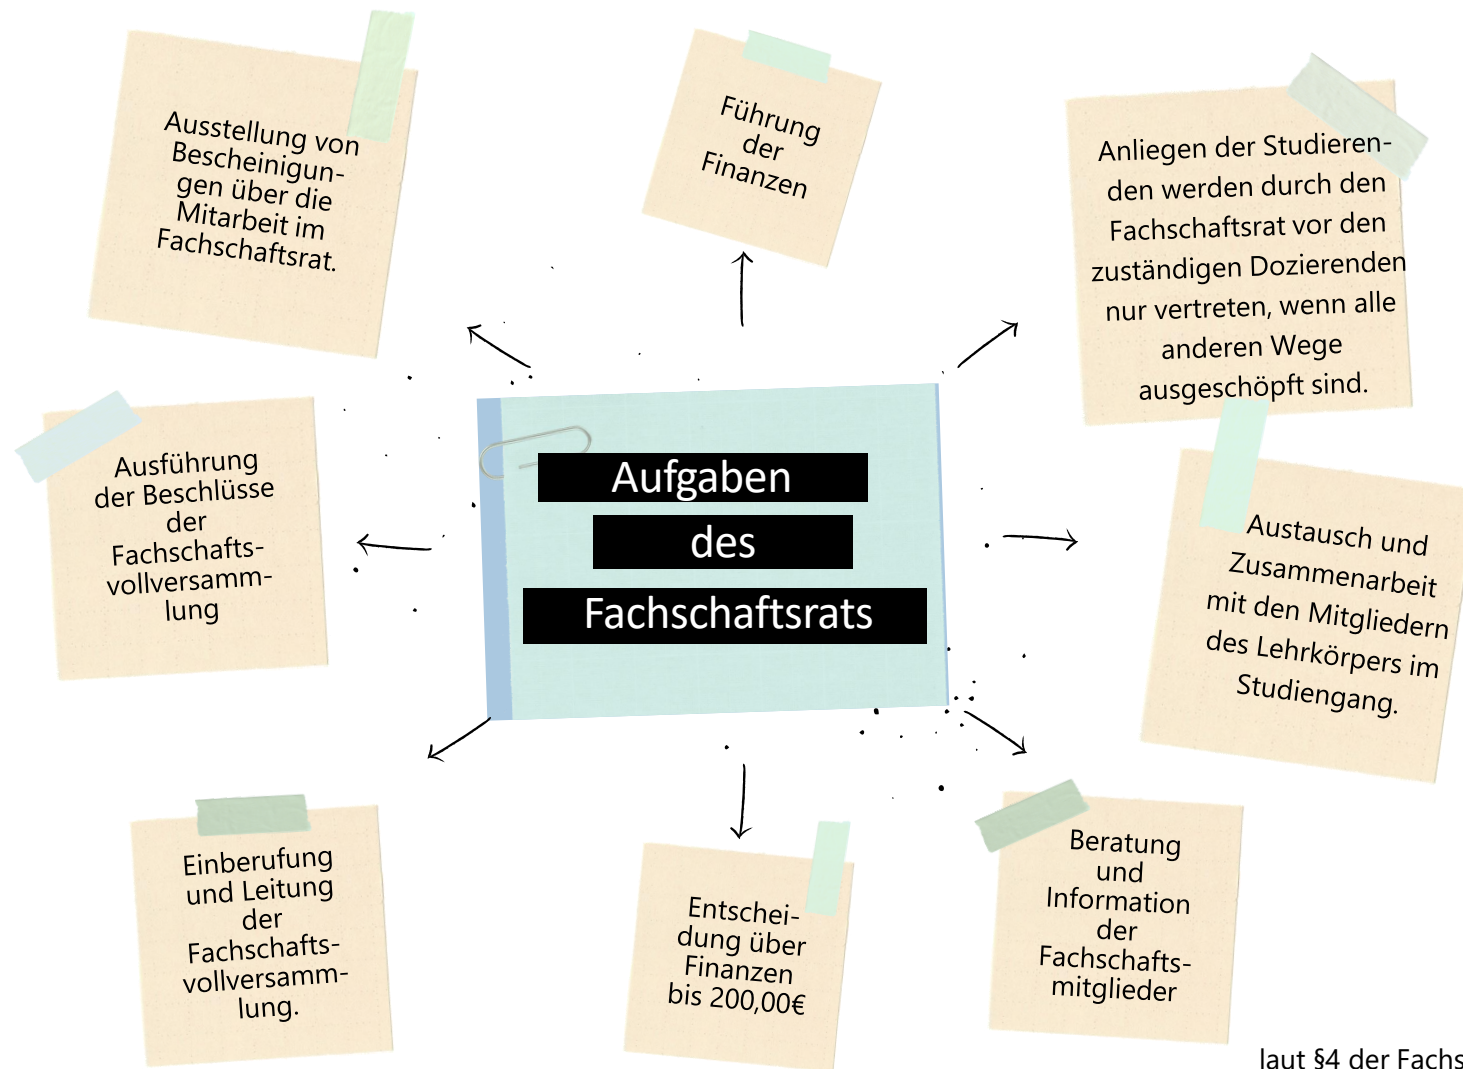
Aufgaben des Fachschaftsrats

Ausstellung von Bescheinigungen über die Mitarbeit im Fachschaftsrat.

Führung der Finanzen

Anliegen der Studierenden werden durch den Fachschaftsrat vor den zuständigen Dozierenden nur vertreten, wenn alle anderen Wege ausgeschöpft sind.

Ausführung der Beschlüsse der Fachschaftsvollversammlung

Austausch und Zusammenarbeit mit den Mitgliedern des Lehrkörpers im Studiengang.

Einberufung und Leitung der Fachschaftsvollversammlung.

Entscheidung über Finanzen bis 200,00€

Beratung und Information der Fachschaftsmitglieder

laut §4 der Fachs